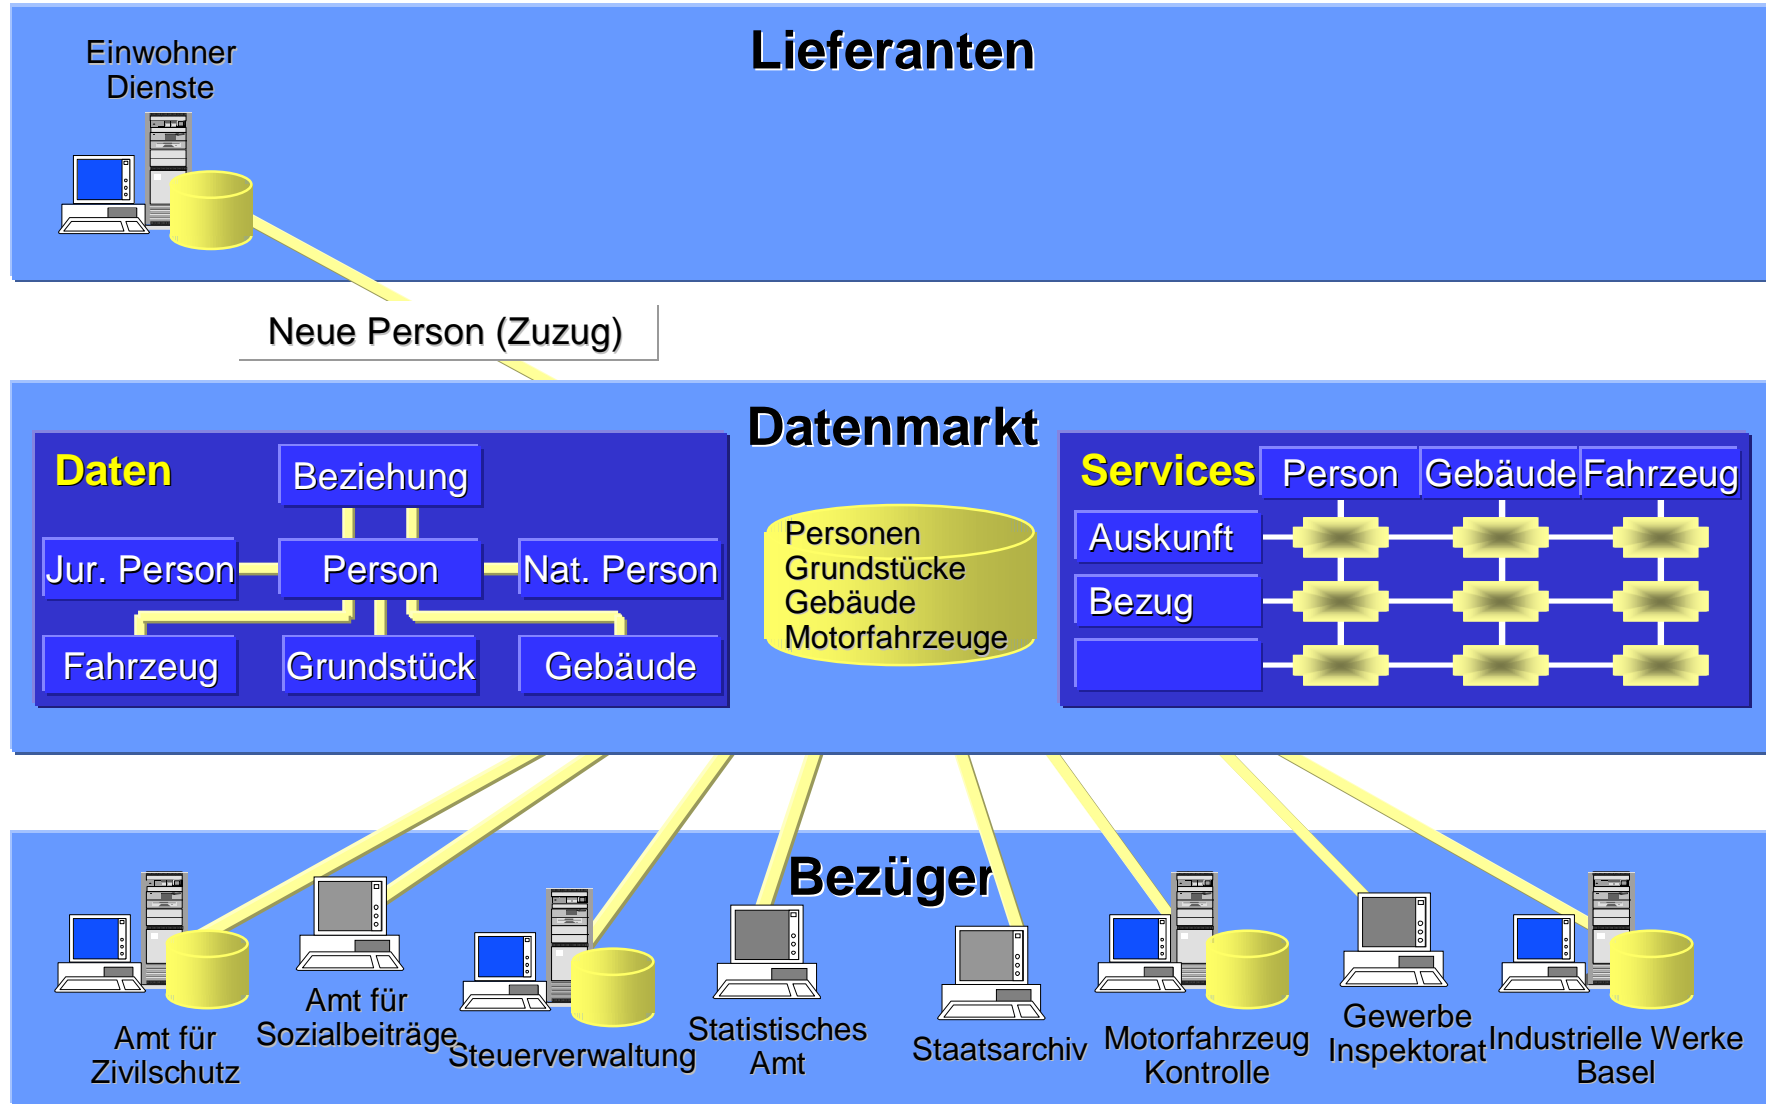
Einwohner Dienste

Lieferanten

Neue Person (Zuzug)

Datenmarkt

Daten

Beziehung

Jur. Person

Person

Nat. Person

Fahrzeug

Grundstück

Gebäude

Personen
Grundstücke
Gebäude
Motorfahrzeuge

Services

Person

Gebäude

Fahrzeug

Auskunft

Bezug

Bezüger

Amt für Zivilschutz

Amt für Sozialbeiträge

Steuerverwaltung

Statistisches Amt

Staatsarchiv

Motorfahrzeug Kontrolle

Gewerbe Inspektorat

Industrielle Werke Basel